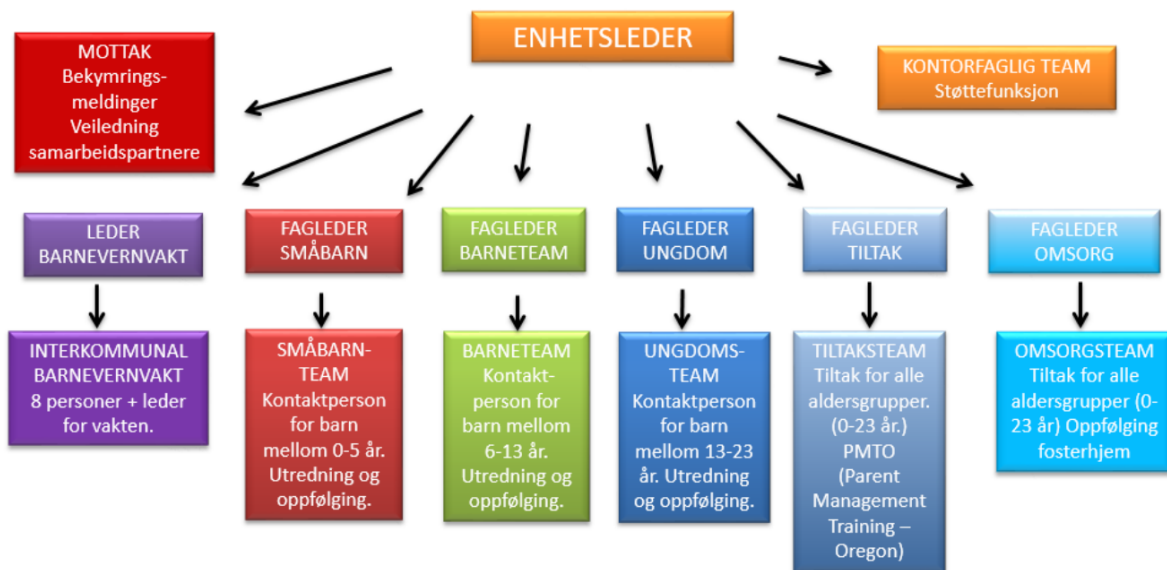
ENHETSLEDER

MOTTAK
Bekymringsmeldinger
Veiledning
samarbeidspartnere

KONTORFAGLIG TEAM
Støttefunksjon

LEDER
BARNEVERNVAKT

INTERKOMMUNAL
BARNEVERNVAKT
8 personer + leder for vakten.

FAGLEDER
SMÅBARN

SMÅBARNTEAM
Kontaktperson for barn mellom 0-5 år. Utredning og oppfølging.

FAGLEDER
BARNETEAM

BARNETEAM
Kontaktperson for barn mellom 6-13 år. Utredning og oppfølging.

FAGLEDER
UNGDOM

UNGDOMSTEAM
Kontaktperson for barn mellom 13-23 år. Utredning og oppfølging.

FAGLEDER
TILTAK

TILTAKSTEAM
Tiltak for alle aldersgrupper. (0-23 år.)
PMTO
(Parent Management Training – Oregon)

FAGLEDER
OMSORG

OMSORGSTEAM
Tiltak for alle aldersgrupper (0-23 år) Oppfølging fosterhjem